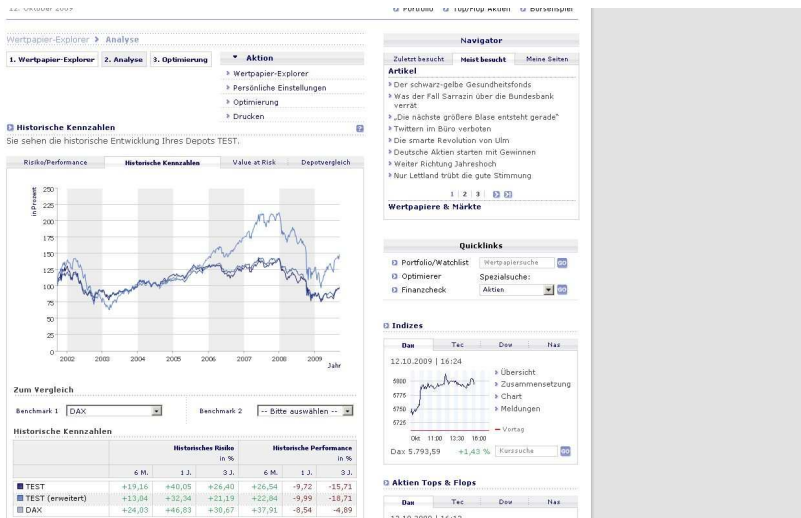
12. Oktober 2009

Portfolio | Top/Flop Aktien | Börsenspiel

Wertpapier-Explorer > Analyse

1. Wertpapier-Explorer | 2. Analyse | 3. Optimierung

Aktion
Wertpapier-Explorer
Persönliche Einstellungen
Optimierung
Drucken

Historische Kennzahlen
Sie sehen die historische Entwicklung Ihres Depots TEST.

Risiko/Performance | Historische Kennzahlen | Value at Risk | Depotvergleich

in Prozent
250
225
200
175
150
125
100
75
50
25
0
2002 2003 2004 2005 2006 2007 2008 2009
Jahr

Zum Vergleich
Benchmark 1 DAX
Benchmark 2 -- Bitte auswählen --

Historische Kennzahlen

| | Historisches Risiko in % | | | Historische Performance in % | | |
|---|---|---|---|---|---|---|
| | 6 M. | 1 J. | 3 J. | 6 M. | 1 J. | 3 J. |
| TEST | +19,16 | +40,05 | +26,40 | +26,54 | -9,72 | -15,71 |
| TEST (erweitert) | +13,84 | +32,34 | +21,19 | +22,84 | -9,99 | -18,71 |
| DAX | +24,03 | +46,83 | +30,67 | +37,91 | -8,54 | -4,89 |

Navigator
Zuletzt besucht | Meist besucht | Meine Seiten
Artikel
Der schwarz-gelbe Gesundheitsfonds
Was der Fall Sarrazin über die Bundesbank verrät
„Die nächste größere Blase entsteht gerade"
Twittern im Büro verboten
Die smarte Revolution von Ulm
Deutsche Aktien starten mit Gewinnen
Weiter Richtung Jahreshoch
Nur Lettland trübt die gute Stimmung
1 | 2 | 3
Wertpapiere & Märkte

Quicklinks
Portfolio/Watchlist Wertpapiersuche GO
Optimierer Spezialsuche:
Finanzcheck Aktien GO

Indizes
Dax | Tec | Dow | Nas
12.10.2009 | 16:24
5800
5775
5750
5725
Okt 11:00 13:30 16:00
Übersicht
Zusammensetzung
Chart
Meldungen
Vortag
Dax 5.793,59 +1,43 % Kurssuche GO

Aktien Tops & Flops
Dax | Tec | Dow | Nas